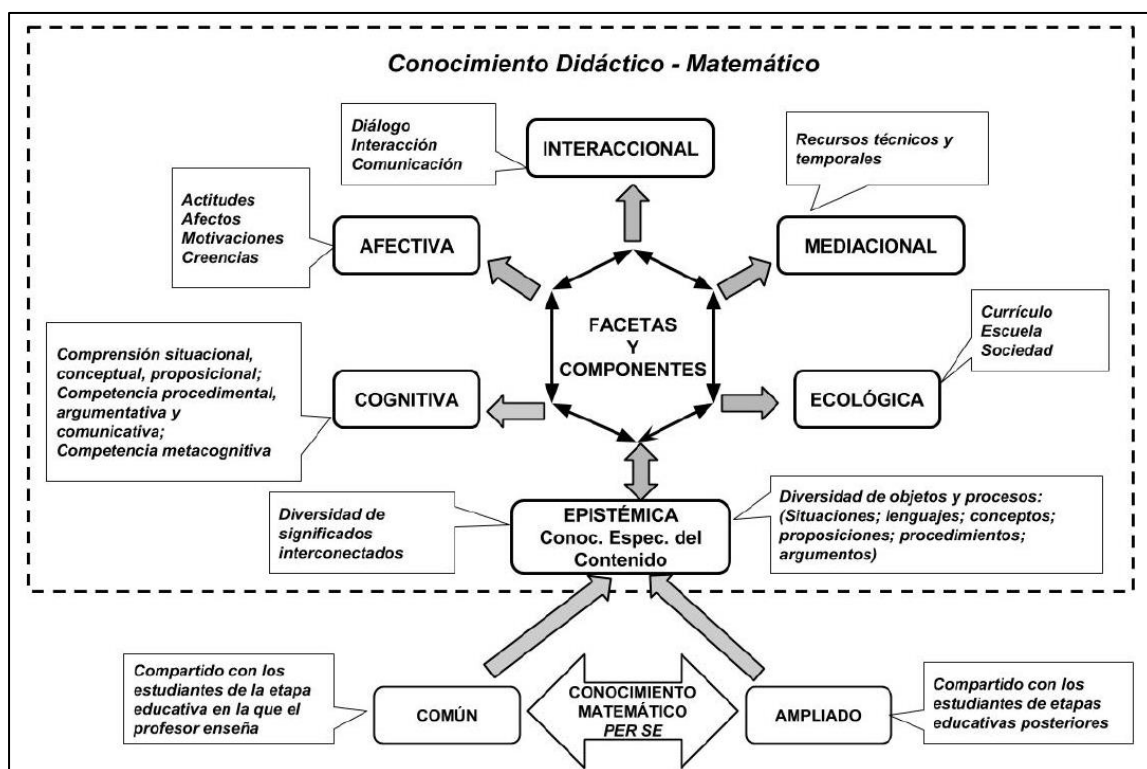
Conocimiento Didáctico - Matemático

Diálogo
Interacción
Comunicación

INTERACCIONAL

Recursos técnicos y temporales

Actitudes
Afectos
Motivaciones
Creencias

AFECTIVA

MEDIACIONAL

FACETAS
Y
COMPONENTES

Currículo
Escuela
Sociedad

Comprensión situacional, conceptual, proposicional;
Competencia procedimental, argumentativa y comunicativa;
Competencia metacognitiva

COGNITIVA

ECOLÓGICA

Diversidad de significados interconectados

EPISTÉMICA
Conoc. Espec. del Contenido

Diversidad de objetos y procesos: (Situaciones; lenguajes; conceptos; proposiciones; procedimientos; argumentos)

Compartido con los estudiantes de la etapa educativa en la que el profesor enseña

COMÚN

CONOCIMIENTO MATEMÁTICO PER SE

AMPLIADO

Compartido con los estudiantes de etapas educativas posteriores